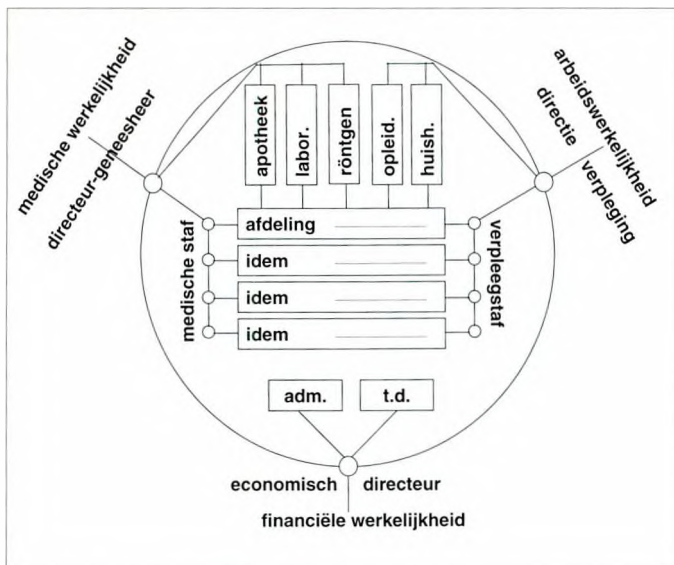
medische werkelijkheid

directeur-geneesheer

arbeidswerkelijkheid

directie

verpleging

apotheek

labor.

röntgen

opleid.

huish.

medische staf

afdeling

idem

idem

idem

verpleegstaf

adm.

t.d.

economisch

directeur

financiële werkelijkheid